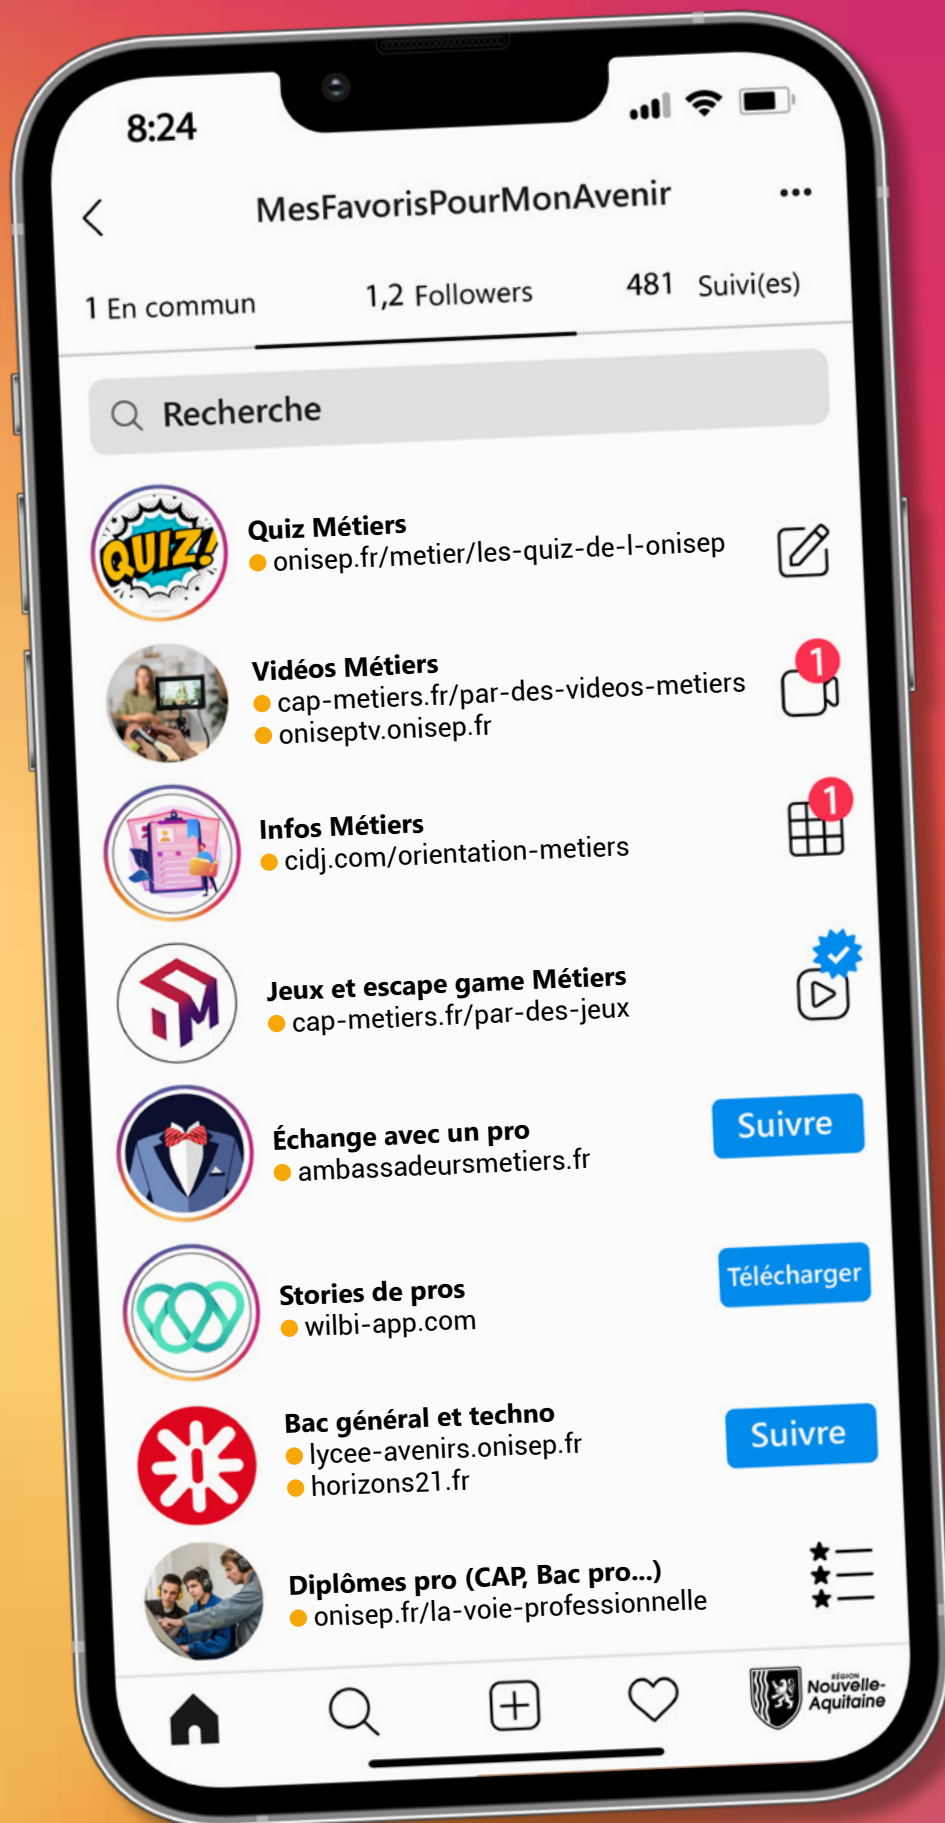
8:24

MesFavorisPourMonAvenir

1 En commun
1,2 Followers
481 Suivi(es)

Recherche

QUIZ!

Quiz Métiers
onisep.fr/metier/les-quiz-de-l-onisep

Vidéos Métiers
cap-metiers.fr/par-des-videos-metiers
oniseptv.onisep.fr

1

Infos Métiers
cidj.com/orientation-metiers

1

Jeux et escape game Métiers
cap-metiers.fr/par-des-jeux

Échange avec un pro
ambassadeursmetiers.fr

Suivre

Stories de pros
wilbi-app.com

Télécharger

Bac général et techno
lycee-avenirs.onisep.fr
horizons21.fr

Suivre

Diplômes pro (CAP, Bac pro...)
onisep.fr/la-voie-professionnelle

RÉGION Nouvelle-Aquitaine